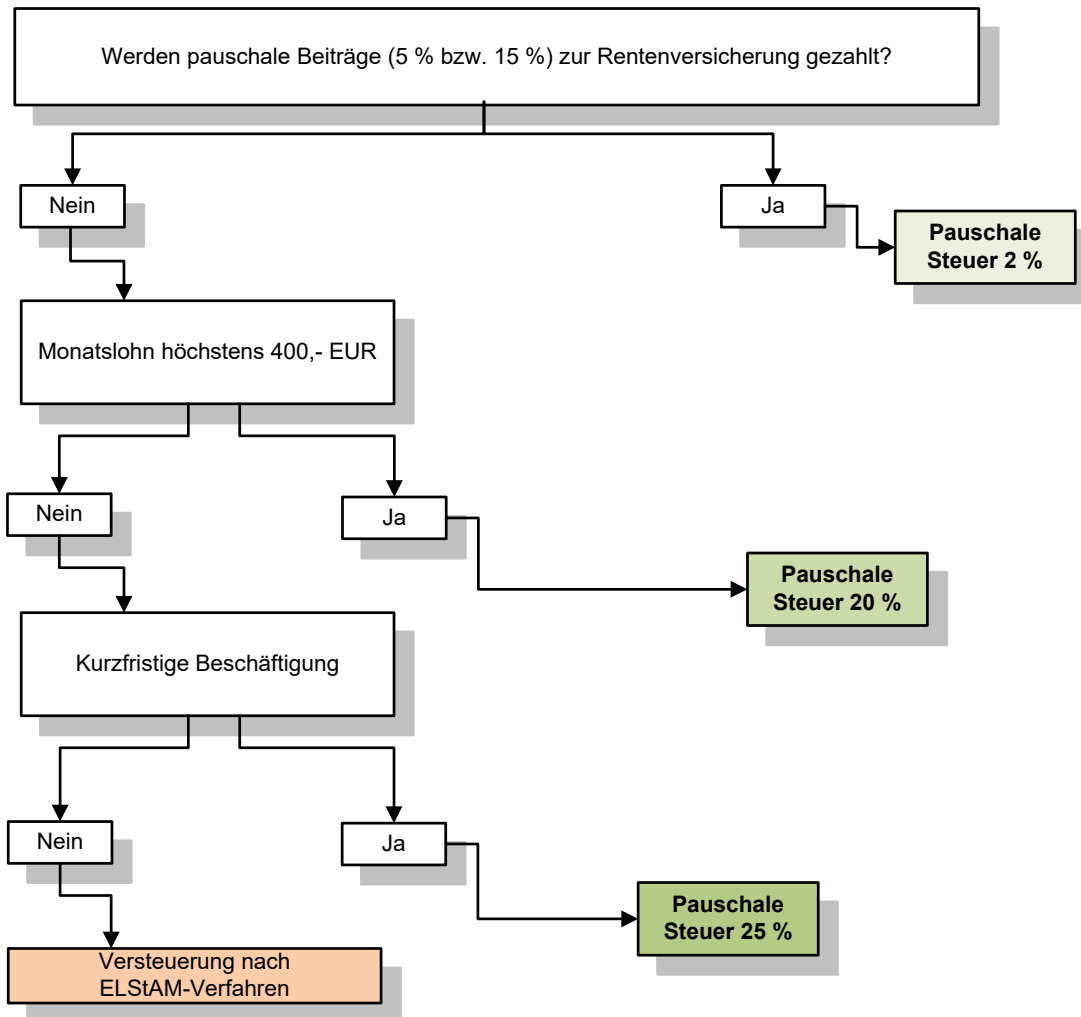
Werden pauschale Beiträge (5 % bzw. 15 %) zur Rentenversicherung gezahlt?

Nein

Ja

**Pauschale Steuer 2 %**

Monatslohn höchstens 400,- EUR

Nein

Ja

**Pauschale Steuer 20 %**

Kurzfristige Beschäftigung

Nein

Ja

**Pauschale Steuer 25 %**

Versteuerung nach ELStAM-Verfahren